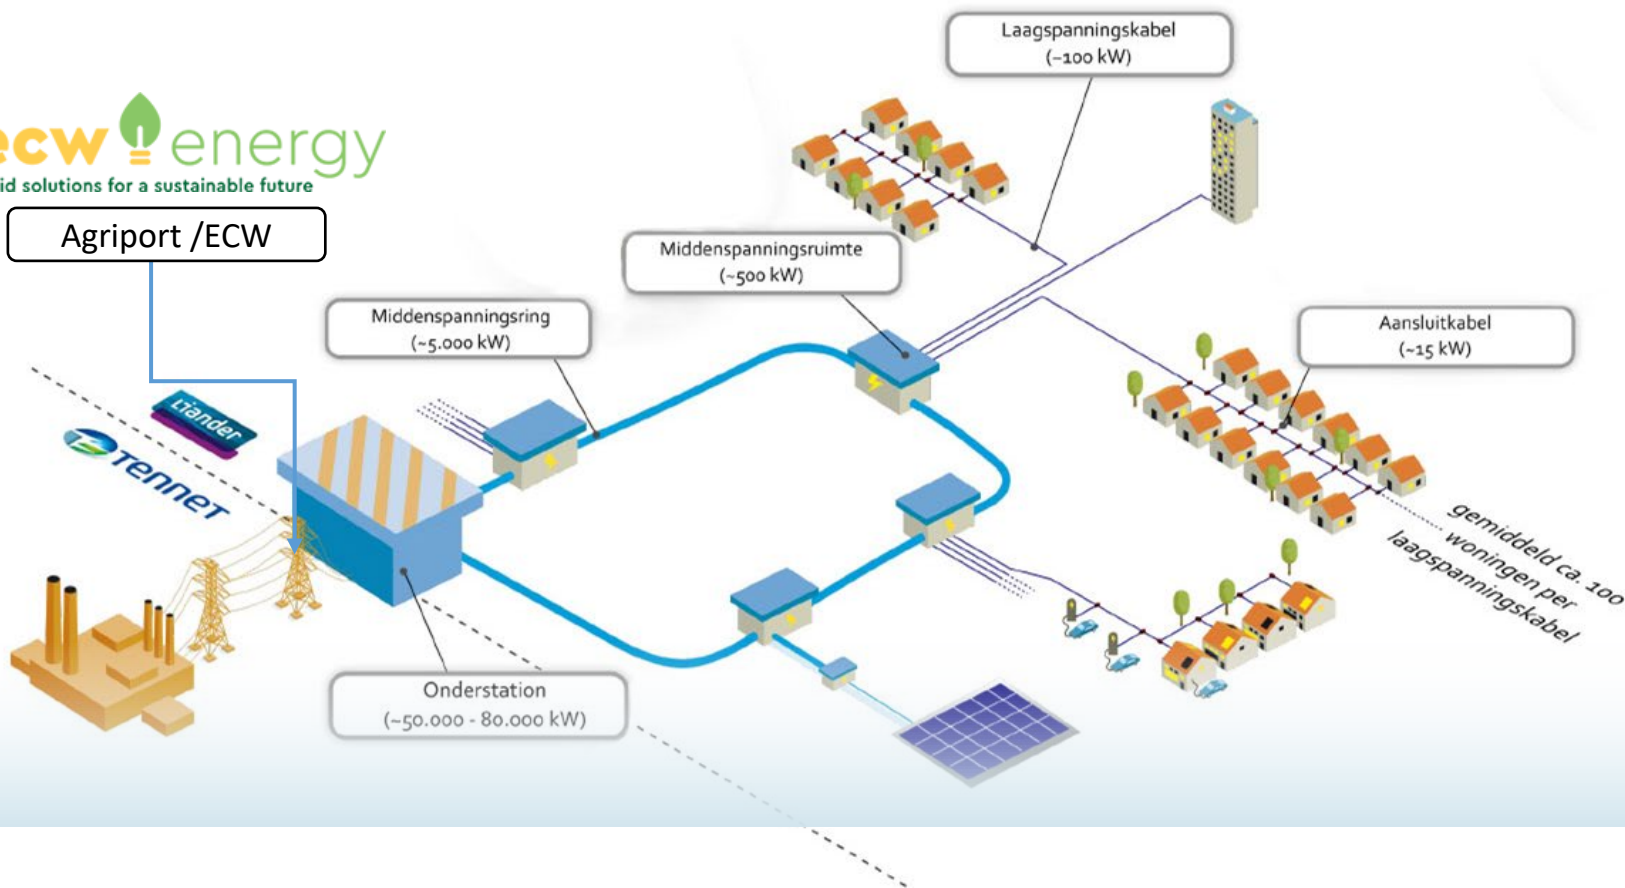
ecw energy
id solutions for a sustainable future

Agriport /ECW

Laagspanningskabel
(~100 kW)

Middenspanningsruimte
(~500 kW)

Middenspanningsring
(~5.000 kW)

Aansluitkabel
(~15 kW)

Liander

TenneT

gemiddeld ca. 100 woningen per laagspanningskabel

Onderstation
(~50.000 - 80.000 kW)